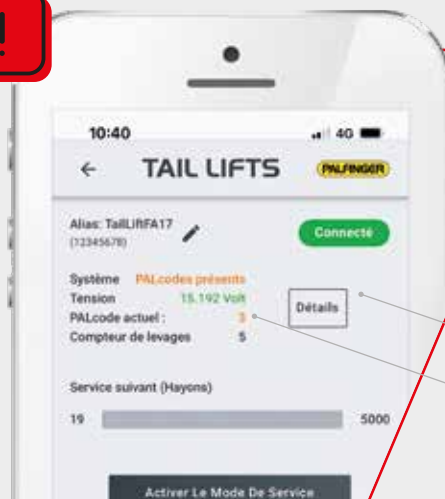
!

10:40

4G

← TAIL LIFTS

PALFINGER

Alias: TailLiftFA17
(12345678)

Connecté

Système PALcodes présents
Tension 15.192 Volt
PALcode actuel : 3
Compteur de levages 5

Détails

Service suivant (Hayons)

19

5000

Activer Le Mode De Service